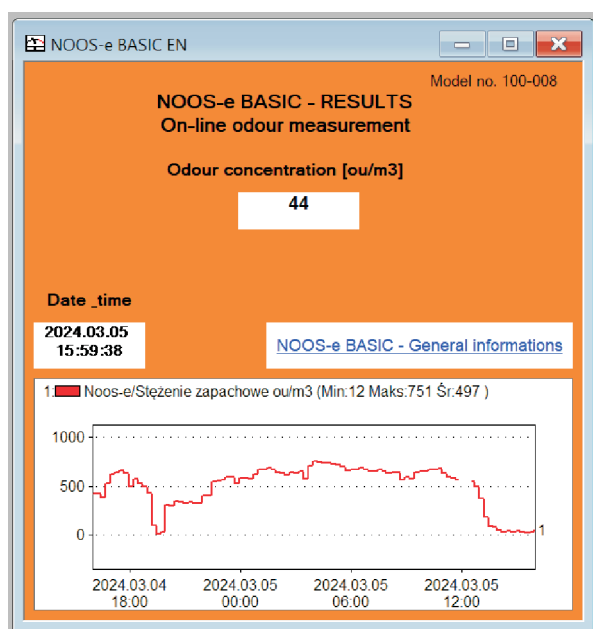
NOOS-e BASIC EN

Model no. 100-008

NOOS-e BASIC - RESULTS
On-line odour measurement

Odour concentration [ou/m3]

44

Date _time

2024.03.05
15:59:38

NOOS-e BASIC - General informations

1. Noos-e/Stężenie zapachowe ou/m3 (Min:12 Maks:751 Śr:497 )

1000
500
0

1

2024.03.04
18:00

2024.03.05
00:00

2024.03.05
06:00

2024.03.05
12:00